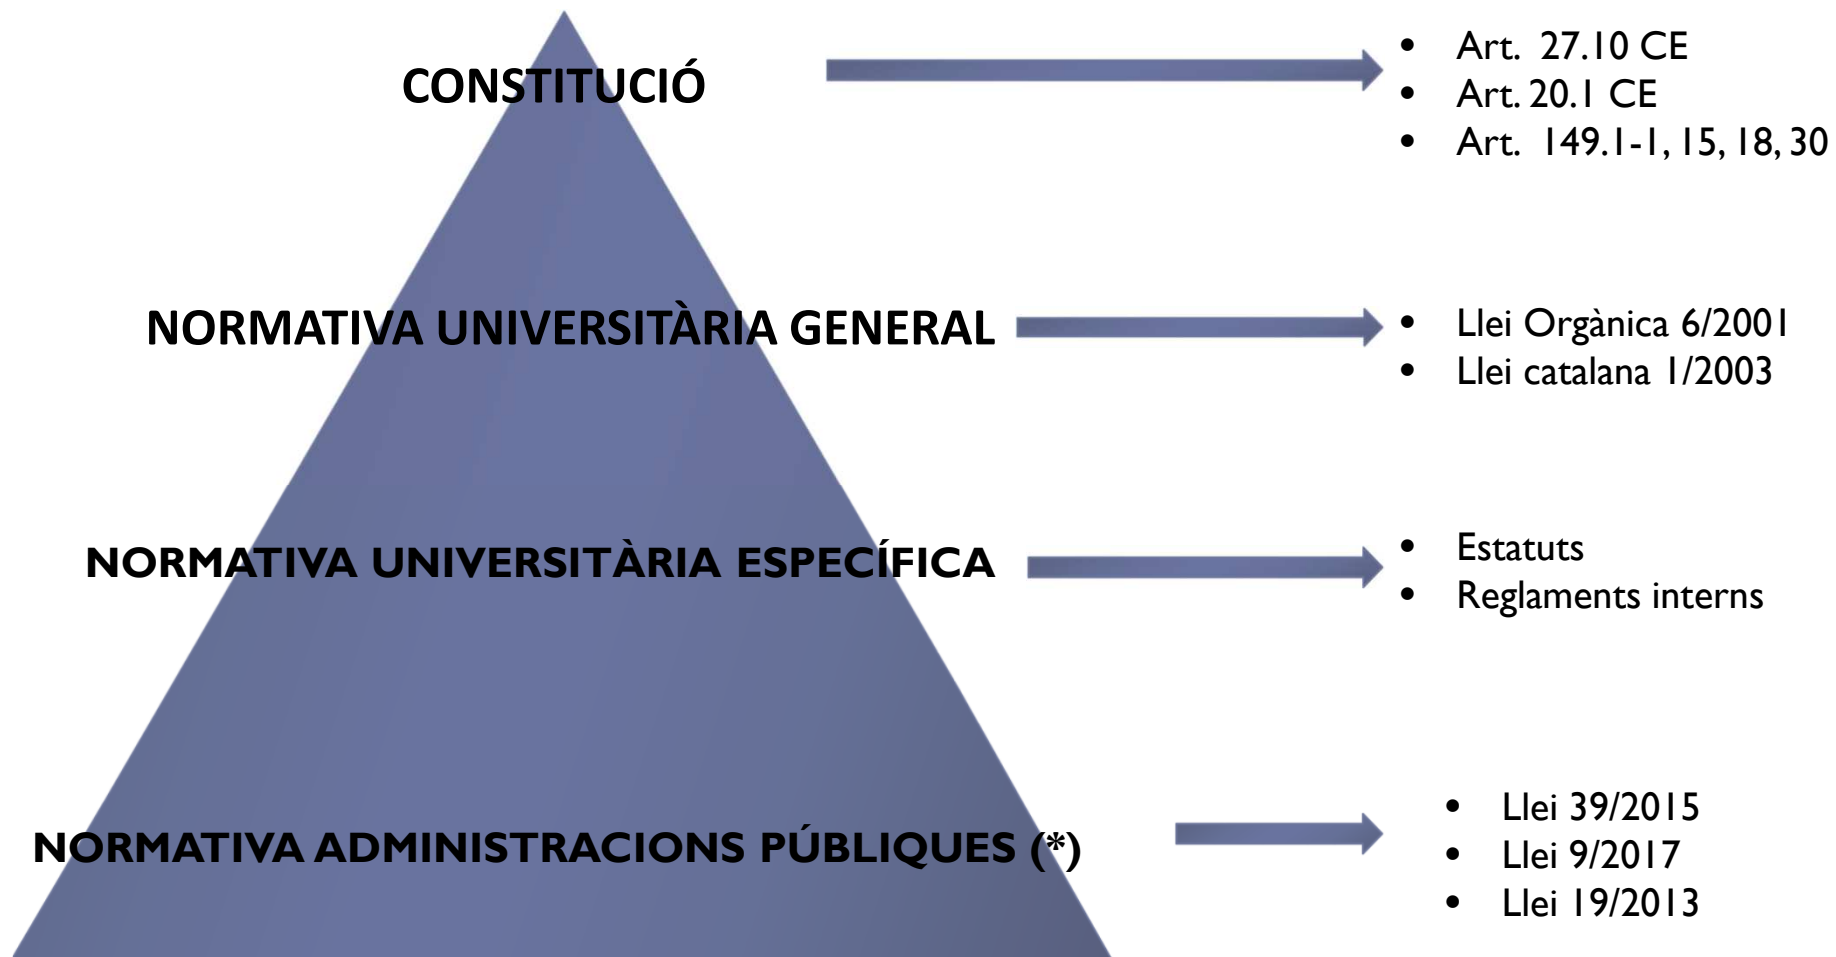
CONSTITUCIÓ

- Art. 27.10 CE
- Art. 20.1 CE
- Art. 149.1-1, 15, 18, 30

NORMATIVA UNIVERSITÀRIA GENERAL

- Llei Orgànica 6/2001
- Llei catalana 1/2003

NORMATIVA UNIVERSITÀRIA ESPECÍFICA

- Estatuts
- Reglaments interns

NORMATIVA ADMINISTRACIONS PÚBLIQUES (*)

- Llei 39/2015
- Llei 9/2017
- Llei 19/2013